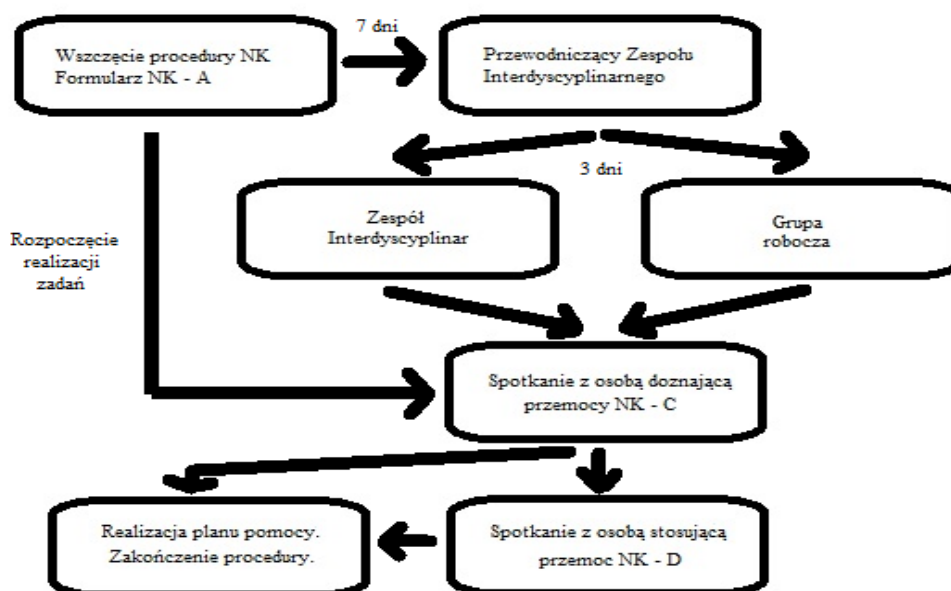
Wszczęcie procedury NK
Formularz NK - A

7 dni

Przewodniczący Zespołu
Interdyscyplinarnego

3 dni

Zespół
Interdyscyplinar

Grupa
robocza

Rozpoczęcie
realizacji
zadań

Spotkanie z osobą doznającą
przemocy NK - C

Realizacja planu pomocy.
Zakończenie procedury.

Spotkanie z osobą stosującą
przemoc NK - D